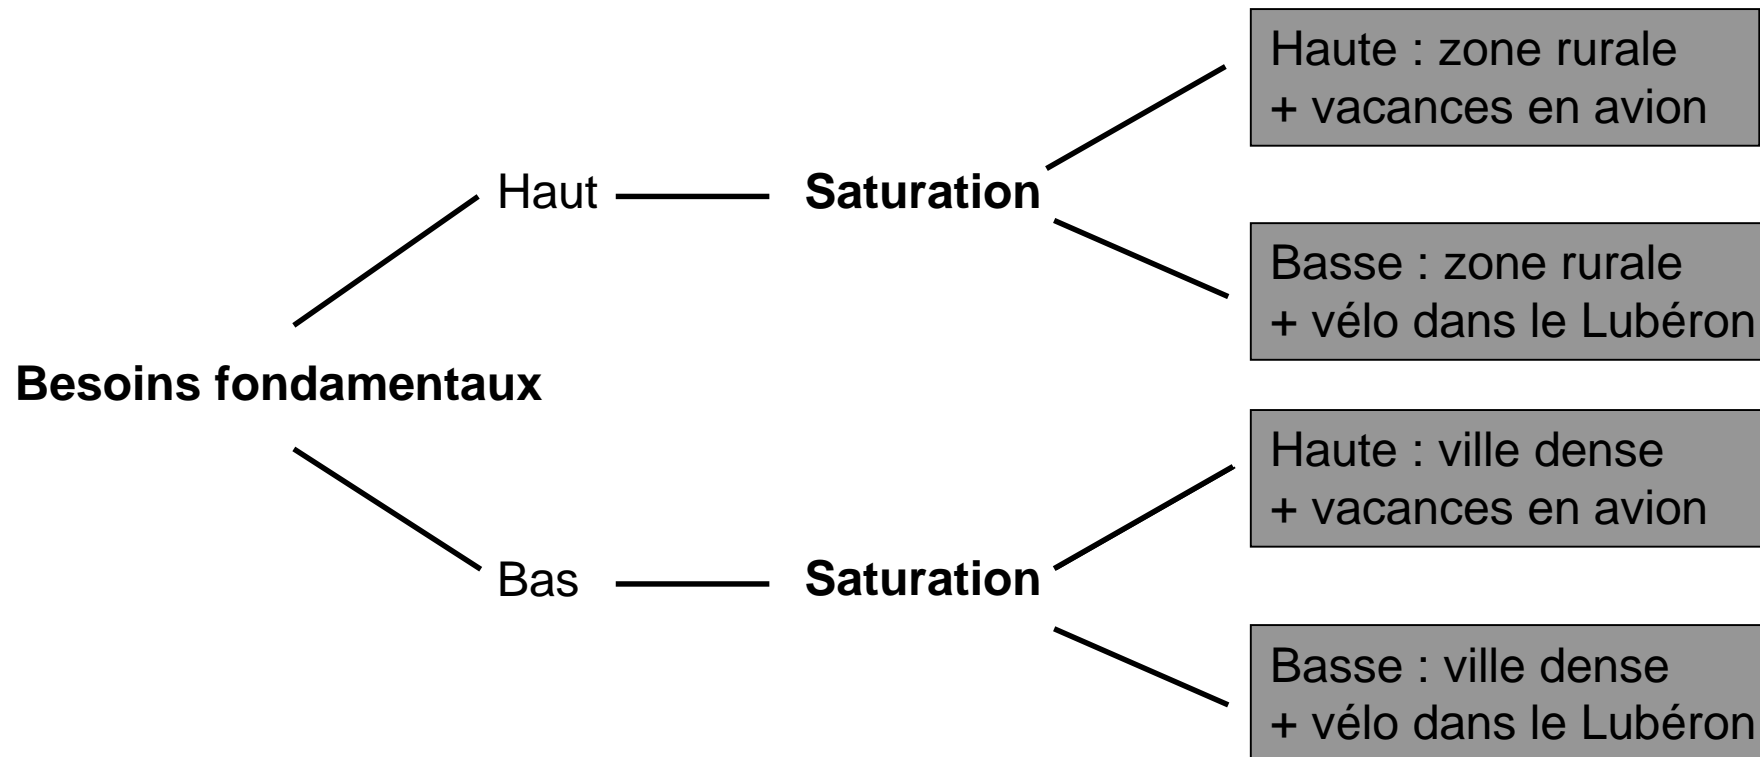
Besoins fondamentaux

Haut — Saturation

Haute : zone rurale
+ vacances en avion

Basse : zone rurale
+ vélo dans le Lubéron

Bas — Saturation

Haute : ville dense
+ vacances en avion

Basse : ville dense
+ vélo dans le Lubéron